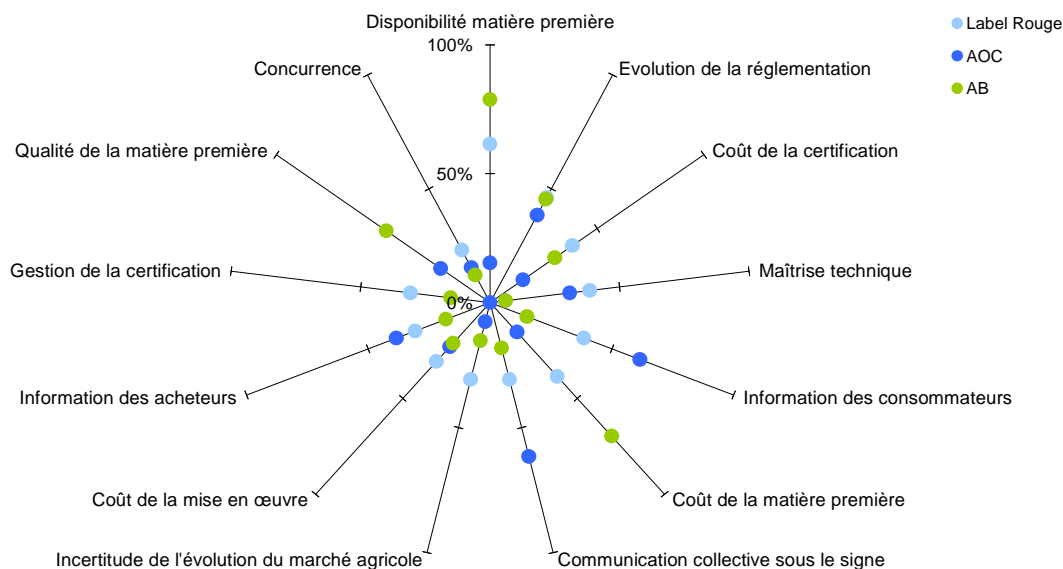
Disponibilité matière première
100%
50%
0%
Label Rouge
AOC
AB
Evolution de la réglementation
Coût de la certification
Maîtrise technique
Information des consommateurs
Coût de la matière première
Communication collective sous le signe
Incertitude de l'évolution du marché agricole
Coût de la mise en œuvre
Information des acheteurs
Gestion de la certification
Qualité de la matière première
Concurrence